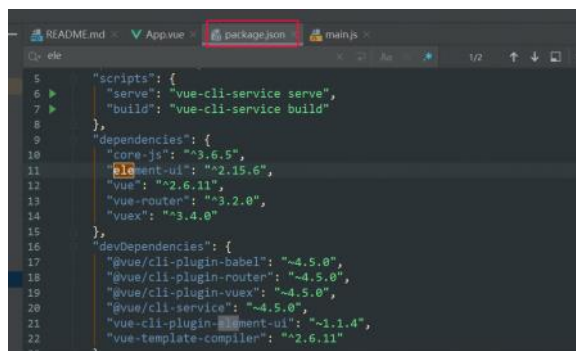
README.md × App.vue × package.json × main.js ×

Q- ele × 1/2

5 "scripts": {
6 "serve": "vue-cli-service serve",
7 "build": "vue-cli-service build"
8 },
9 "dependencies": {
10 "core-js": "^3.6.5",
11 "element-ui": "^2.15.6",
12 "vue": "^2.6.11",
13 "vue-router": "^3.2.0",
14 "vuex": "^3.4.0"
15 },
16 "devDependencies": {
17 "@vue/cli-plugin-babel": "~4.5.0",
18 "@vue/cli-plugin-router": "~4.5.0",
19 "@vue/cli-plugin-vuex": "~4.5.0",
20 "@vue/cli-service": "~4.5.0",
21 "vue-cli-plugin-element-ui": "~1.1.4",
22 "vue-template-compiler": "^2.6.11"